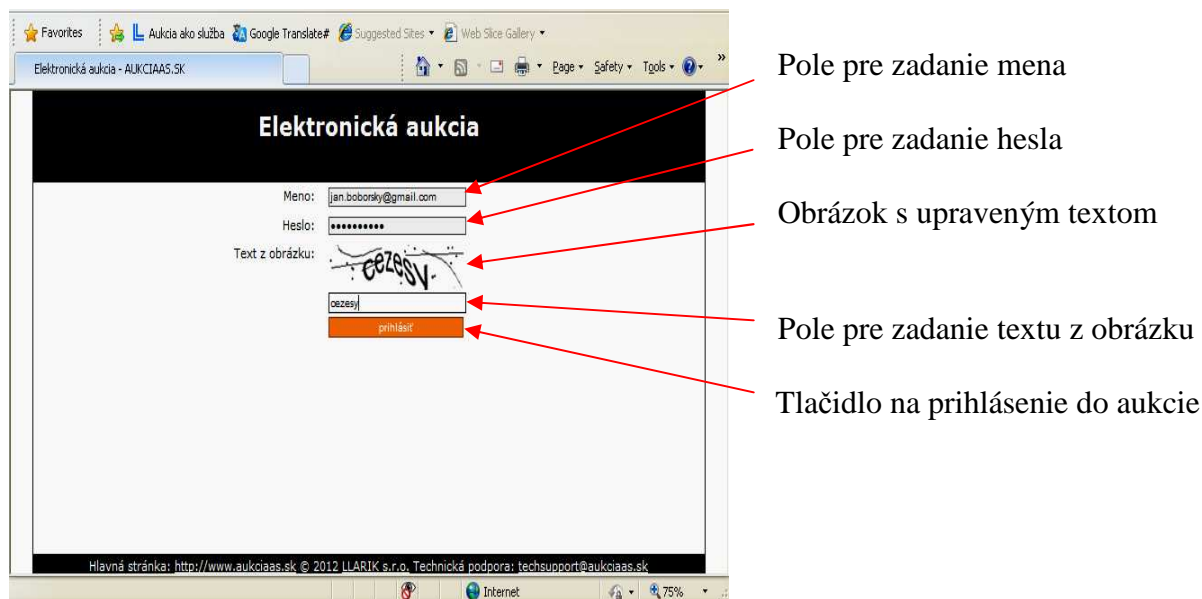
Favorites | Aukcia ako služba | Google Translate# | Suggested Sites ▾ | Web Slice Gallery ▾

Elektronická aukcia - AUKCIAAS.SK

Page ▾ Safety ▾ Tools ▾

Elektronická aukcia

Meno: jan.boborsky@gmail.com

Heslo: ••••••••••

Text z obrázku: cezesv

cezesy

prihlásiť

Hlavná stránka: http://www.aukciaas.sk © 2012 LLARIK s.r.o. Technická podpora: techsupport@aukciaas.sk

Internet 75%

Pole pre zadanie mena

Pole pre zadanie hesla

Obrázok s upraveným textom

Pole pre zadanie textu z obrázku

Tlačidlo na prihlásenie do aukcie